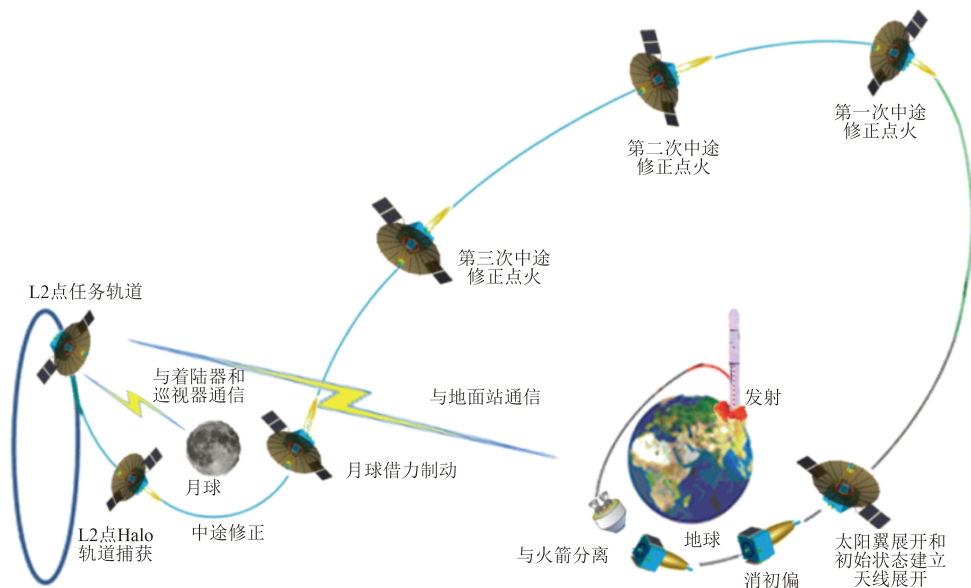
第一次中途修正点火

第二次中途修正点火

第三次中途修正点火

L2点任务轨道

与着陆器和巡视器通信

与地面站通信

发射

月球

月球借力制动

L2点Halo轨道捕获

中途修正

与火箭分离

地球

消初偏

太阳翼展开和初始状态建立天线展开